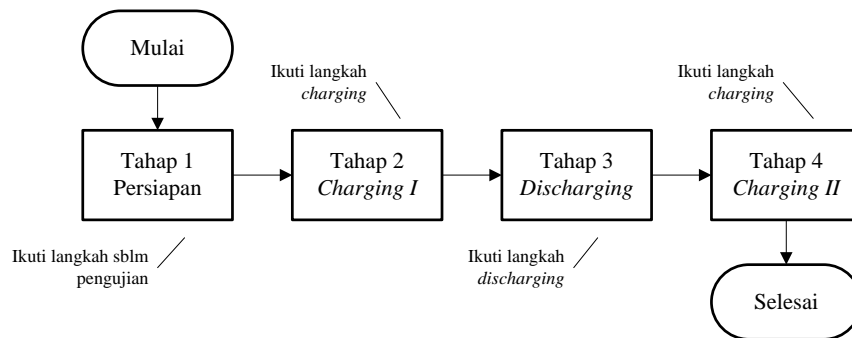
Mulai

Ikuti langkah *charging*

Ikuti langkah *charging*

Tahap 1
Persiapan

Tahap 2
*Charging I*

Tahap 3
*Discharging*

Tahap 4
*Charging II*

Ikuti langkah sblm pengujian

Ikuti langkah *discharging*

Selesai